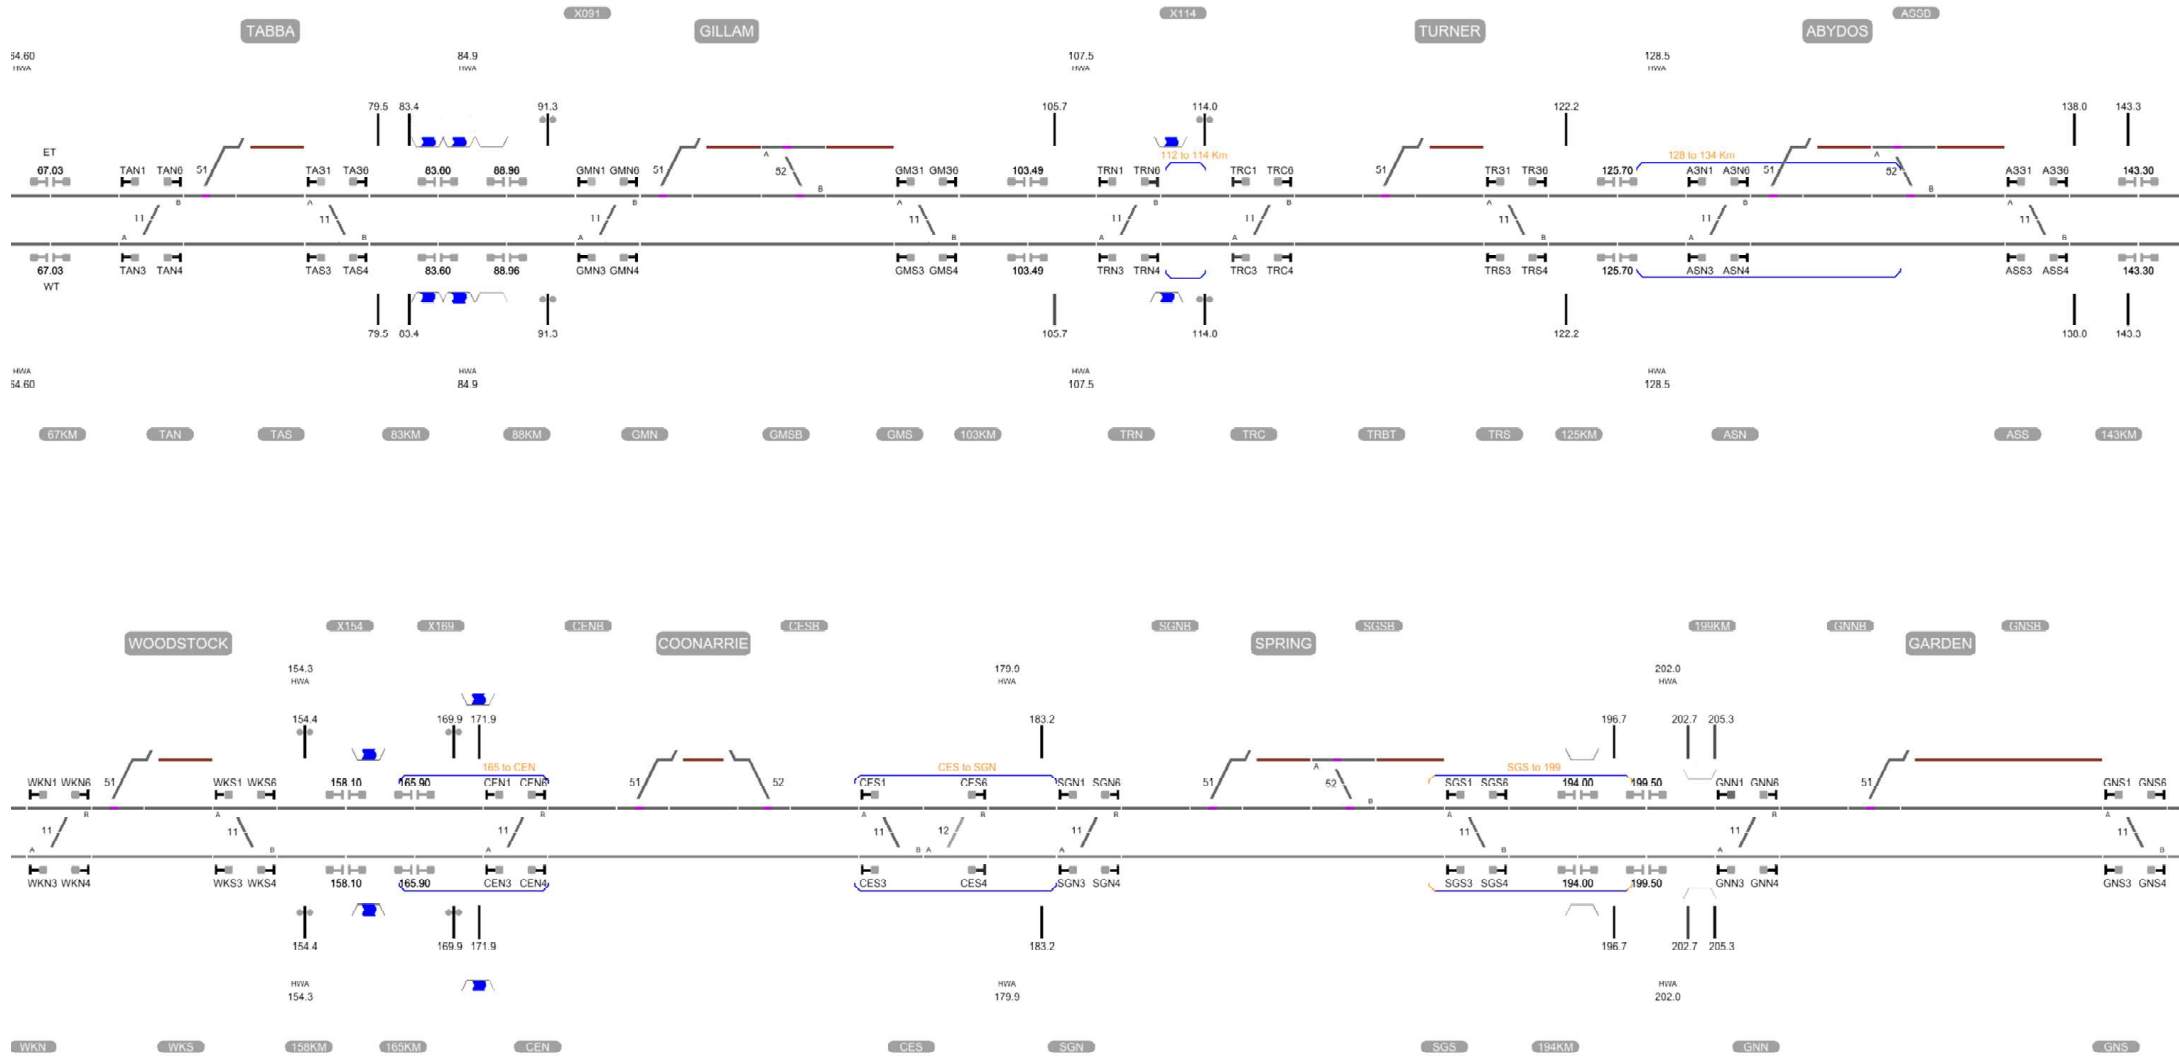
TABBA X091 GILLAM X114 TURNER ABYDOS ASSD

54.60 HWA 84.9 HWA 107.5 HWA 128.5 HWA

79.5 83.4 91.3 105.7 114.0 122.2 138.0 143.3

ET 67.03 TAN1 TAN6 51 TA31 TA36 83.60 88.96 GMN1 GMN6 51 A 52 B GM31 GM36 103.49 TRN1 TRN6 112 to 114 Km TRC1 TRC6 51 TR31 TR36 125.70 128 to 134 Km ASN1 ASN6 51 A 52 B AS31 AS36 143.30

11 A B 11 A B 11 A B 11 A B 11 A B 11 A B 11 A B 11 A B 11 A B

67.03 WT TAN3 TAN4 TAS3 TAS4 83.60 88.96 GMN3 GMN4 GMS3 GMS4 103.49 TRN3 TRN4 TRC3 TRC4 TRS3 TRS4 125.70 ASN3 ASN4 ASS3 ASS4 143.30

79.5 83.4 91.3 105.7 114.0 122.2 138.0 143.3

HWA 54.60 HWA 84.9 HWA 107.5 HWA 128.5

67KM TAN TAS 83KM 88KM GMN GMSB GMS 103KM TRN TRC TRBT TRS 125KM ASN ASS 143KM

WOODSTOCK X154 X169 CENB COONARRIE CESB SGNB SPRING SGSB 199KM GNNB GARDEN GNSB

154.3 HWA 179.9 HWA 202.0 HWA

154.4 169.9 171.9 183.2 196.7 202.7 205.3

WKN1 WKN6 51 WKS1 WKS6 158.10 165.90 165 to CEN CEN1 CEN6 51 52 CES1 CES to SGN CES6 SGN1 SGN6 51 A 52 B SGS1 SGS to 199 SGS6 194.00 199.50 GNN1 GNN6 51 GNS1 GNS6

11 A B 11 A B 11 A B 11 B 12 A 11 A B 11 A B 11 A B 11 A B

WKN3 WKN4 WKS3 WKS4 158.10 165.90 CEN3 CEN4 CES3 CES4 SGN3 SGN4 SGS3 SGS4 194.00 199.50 GNN3 GNN4 GNS3 GNS4

154.4 169.9 171.9 183.2 196.7 202.7 205.3

HWA 154.3 HWA 179.9 HWA 202.0

WKN WKS 158KM 165KM CEN CES SGN SGS 194KM GNN GNS